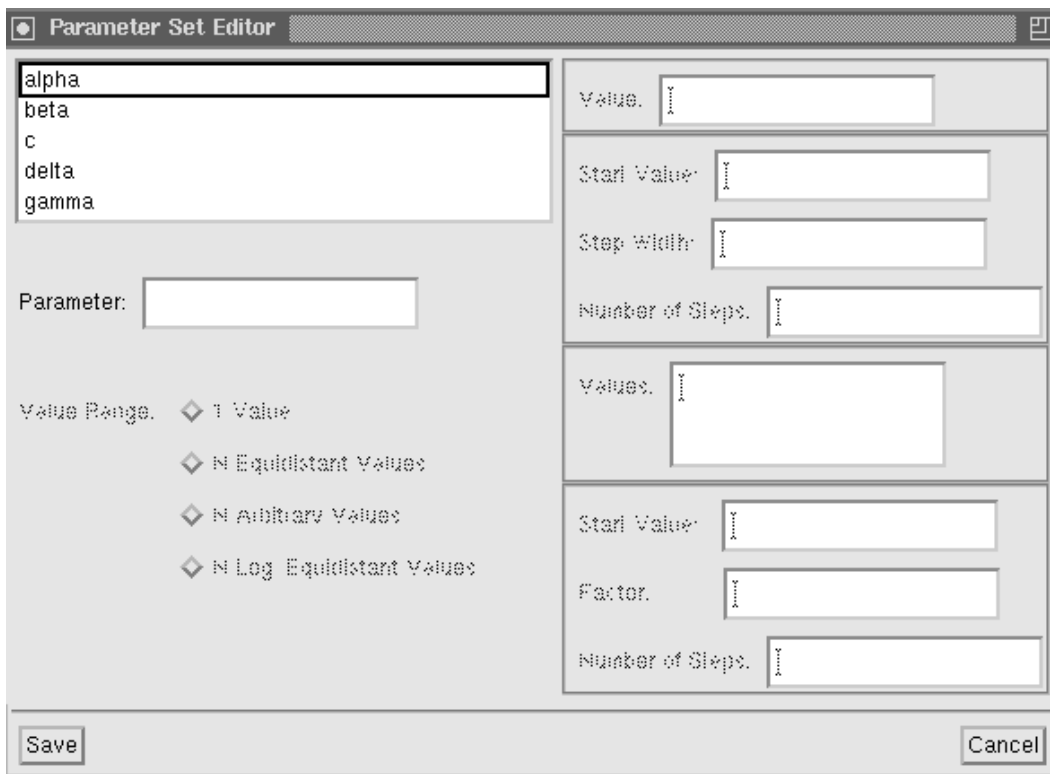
Parameter Set Editor

alpha
beta
c
delta
gamma

Parameter:

Value Range: 1 Value
N Equidistant Values
N Arbitrary Values
N Log. Equidistant Values

Value:

Start Value:
Step Width:
Number of Steps:

Values:

Start Value:
Factor:
Number of Steps:

Save
Cancel